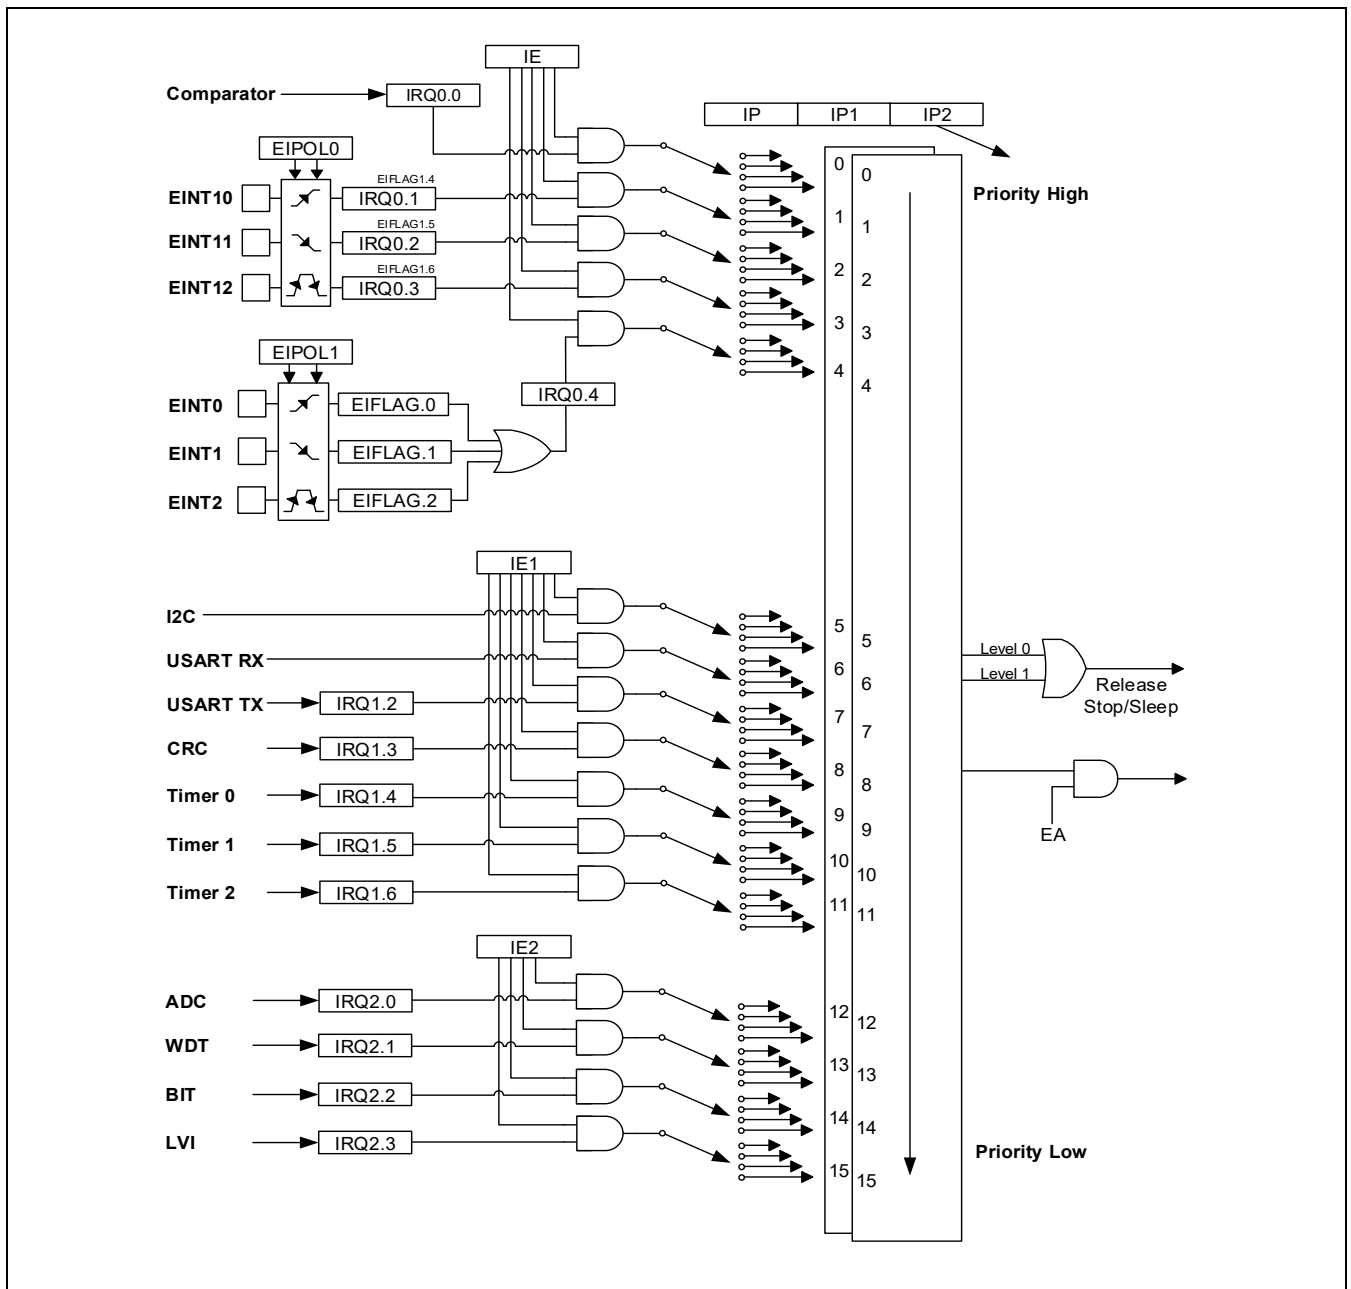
IE
Comparator
IRQ0.0
IP
IP1
IP2
EIPOL0
0
0
Priority High
EINT10
EIFLAG1.4
IRQ0.1
1
1
EINT11
EIFLAG1.5
IRQ0.2
2
2
EINT12
EIFLAG1.6
IRQ0.3
3
3
EIPOL1
4
4
IRQ0.4
EINT0
EIFLAG.0
EINT1
EIFLAG.1
EINT2
EIFLAG.2
IE1
I2C
5
5
USART RX
6
6
Level 0
Level 1
Release Stop/Sleep
USART TX
IRQ1.2
7
7
CRC
IRQ1.3
8
8
Timer 0
IRQ1.4
9
9
Timer 1
IRQ1.5
10
10
EA
Timer 2
IRQ1.6
11
11
IE2
ADC
IRQ2.0
12
12
WDT
IRQ2.1
13
13
BIT
IRQ2.2
14
14
LVI
IRQ2.3
Priority Low
15
15